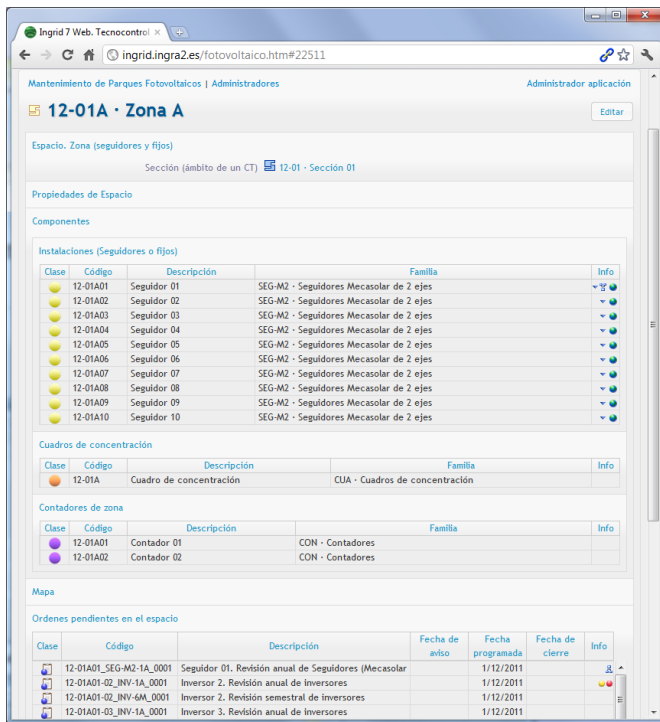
Ingrid 7 Web. Tecnocontrol ×

ingrid.ingra2.es/fotovoltaico.htm#22511

Mantenimiento de Parques Fotovoltaicos | Administradores

Administrador aplicación

12-01A · Zona A

Editar

Espacio. Zona (seguidores y fijos)

Sección (ámbito de un CT) 12-01 · Sección 01

Propiedades de Espacio

Componentes

Instalaciones (Seguidores o fijos)

| Clase | Código | Descripción | Familia | Info |
|---|---|---|---|---|
| | 12-01A01 | Seguidor 01 | SEG-M2 · Seguidores Mecasolar de 2 ejes | |
| | 12-01A02 | Seguidor 02 | SEG-M2 · Seguidores Mecasolar de 2 ejes | |
| | 12-01A03 | Seguidor 03 | SEG-M2 · Seguidores Mecasolar de 2 ejes | |
| | 12-01A04 | Seguidor 04 | SEG-M2 · Seguidores Mecasolar de 2 ejes | |
| | 12-01A05 | Seguidor 05 | SEG-M2 · Seguidores Mecasolar de 2 ejes | |
| | 12-01A06 | Seguidor 06 | SEG-M2 · Seguidores Mecasolar de 2 ejes | |
| | 12-01A07 | Seguidor 07 | SEG-M2 · Seguidores Mecasolar de 2 ejes | |
| | 12-01A08 | Seguidor 08 | SEG-M2 · Seguidores Mecasolar de 2 ejes | |
| | 12-01A09 | Seguidor 09 | SEG-M2 · Seguidores Mecasolar de 2 ejes | |
| | 12-01A10 | Seguidor 10 | SEG-M2 · Seguidores Mecasolar de 2 ejes | |

Cuadros de concentración

| Clase | Código | Descripción | Familia | Info |
|---|---|---|---|---|
| | 12-01A | Cuadro de concentración | CUA · Cuadros de concentración | |

Contadores de zona

| Clase | Código | Descripción | Familia | Info |
|---|---|---|---|---|
| | 12-01A01 | Contador 01 | CON · Contadores | |
| | 12-01A02 | Contador 02 | CON · Contadores | |

Mapa

Ordenes pendientes en el espacio

| Clase | Código | Descripción | Fecha de aviso | Fecha programada | Fecha de cierre | Info |
|---|---|---|---|---|---|---|
| | 12-01A01_SEG-M2-1A_0001 | Seguidor 01. Revisión anual de Seguidores (Mecasolar | | 1/12/2011 | | |
| | 12-01A01-02_INV-1A_0001 | Inversor 2. Revisión anual de inversores | | 1/12/2011 | | |
| | 12-01A01-02_INV-6M_0001 | Inversor 2. Revisión semestral de inversores | | 1/12/2011 | | |
| | 12-01A01-03_INV-1A_0001 | Inversor 3. Revisión anual de inversores | | 1/12/2011 | | |